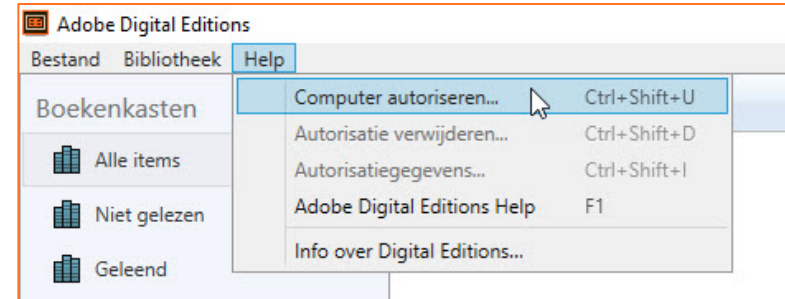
Adobe Digital Editions

Bestand Bibliotheek Help

Boekenkasten

Alle items

Niet gelezen

Geleend

Computer autoriseren... Ctrl+Shift+U

Autorisatie verwijderen... Ctrl+Shift+D

Autorisatiegegevens... Ctrl+Shift+I

Adobe Digital Editions Help F1

Info over Digital Editions...